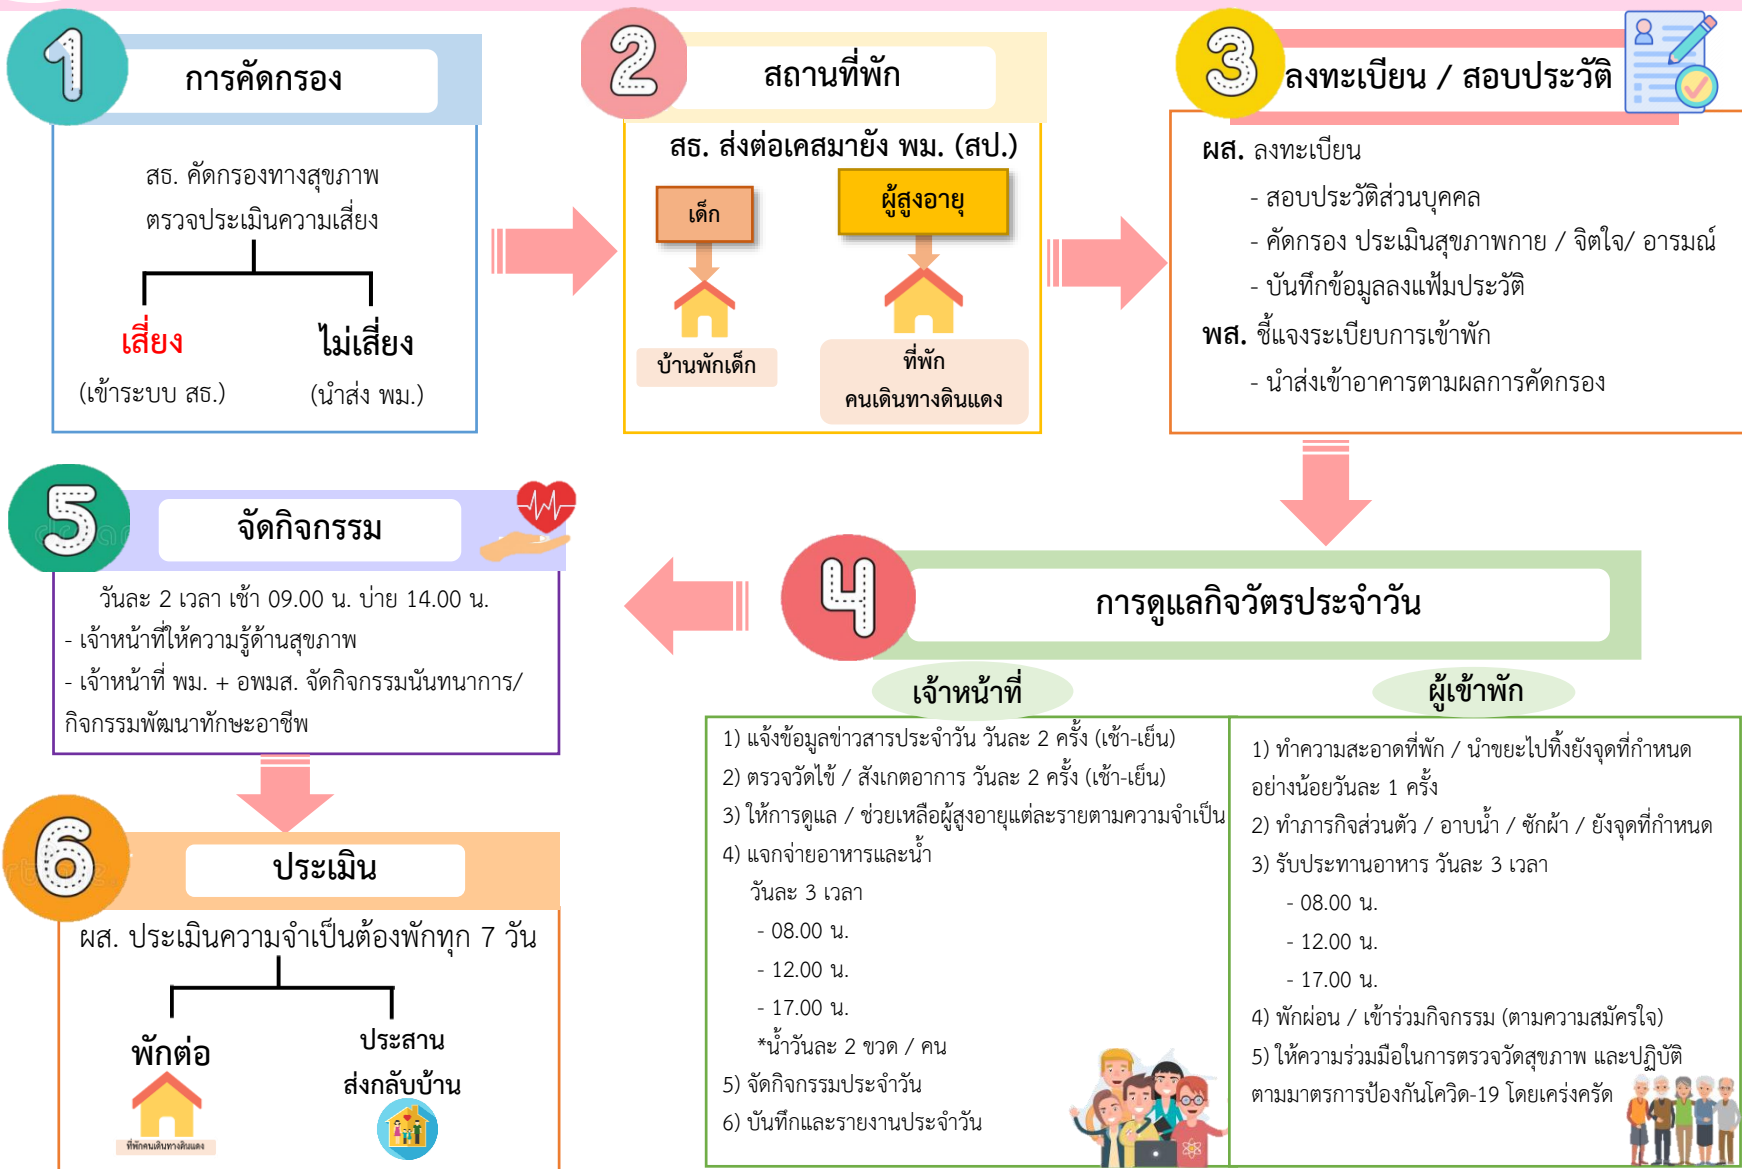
1 การคัดกรอง

สธ. คัดกรองทางสุขภาพ ตรวจประเมินความเสี่ยง

เสี่ยง (เข้าระบบ สธ.)

ไม่เสี่ยง (นำส่ง พม.)

2 สถานที่พัก

สธ. ส่งต่อเคสมายัง พม. (สป.)

เด็ก

ผู้สูงอายุ

บ้านพักเด็ก

ที่พัก คนเดินทางดินแดง

3 ลงทะเบียน / สอบประวัติ

ผส. ลงทะเบียน

- สอบประวัติส่วนบุคคล

- คัดกรอง ประเมินสุขภาพกาย / จิตใจ/ อารมณ์

- บันทึกข้อมูลลงแฟ้มประวัติ

พส. ชี้แจงระเบียบการเข้าพัก

- นำส่งเข้าอาคารตามผลการคัดกรอง

5 จัดกิจกรรม

วันละ 2 เวลา เช้า 09.00 น. บ่าย 14.00 น.

- เจ้าหน้าที่ให้ความรู้ด้านสุขภาพ

- เจ้าหน้าที่ พม. + อพมส. จัดกิจกรรมนันทนาการ/ กิจกรรมพัฒนาทักษะอาชีพ

4 การดูแลกิจวัตรประจำวัน

เจ้าหน้าที่

1) แจ้งข้อมูลข่าวสารประจำวัน วันละ 2 ครั้ง (เช้า-เย็น)

2) ตรวจวัดไข้ / สังเกตอาการ วันละ 2 ครั้ง (เช้า-เย็น)

3) ให้การดูแล / ช่วยเหลือผู้สูงอายุแต่ละรายตามความจำเป็น

4) แจกจ่ายอาหารและน้ำ

วันละ 3 เวลา

- 08.00 น.

- 12.00 น.

- 17.00 น.

*น้ำวันละ 2 ขวด / คน

5) จัดกิจกรรมประจำวัน

6) บันทึกและรายงานประจำวัน

ผู้เข้าพัก

1) ทำความสะอาดที่พัก / นำขยะไปทิ้งยังจุดที่กำหนด อย่างน้อยวันละ 1 ครั้ง

2) ทำภารกิจส่วนตัว / อาบน้ำ / ซักผ้า / ยังจุดที่กำหนด

3) รับประทานอาหาร วันละ 3 เวลา

- 08.00 น.

- 12.00 น.

- 17.00 น.

4) พักผ่อน / เข้าร่วมกิจกรรม (ตามความสมัครใจ)

5) ให้ความร่วมมือในการตรวจวัดสุขภาพ และปฏิบัติตามมาตรการป้องกันโควิด-19 โดยเคร่งครัด

6 ประเมิน

ผส. ประเมินความจำเป็นต้องพักทุก 7 วัน

พักต่อ

ที่พักคนเดินทางดินแดง

ประสาน ส่งกลับบ้าน